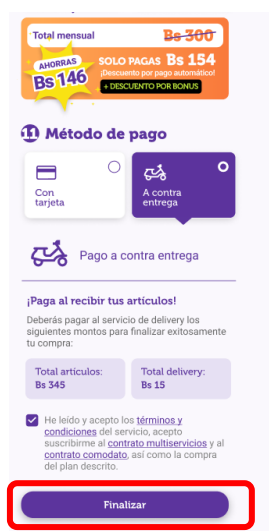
Total mensual Bs 300

AHORRAS Bs 146

SOLO PAGAS Bs 154
¡Descuento por pago automático!
+ DESCUENTO POR BONUS

11 Método de pago

Con tarjeta

A contra entrega

Pago a contra entrega

¡Paga al recibir tus artículos!

Deberás pagar al servicio de delivery los siguientes montos para finalizar exitosamente tu compra:

| Total artículos: Bs 345 | Total delivery: Bs 15 |
|---|---|

He leído y acepto los términos y condiciones del servicio, acepto suscribirme al contrato multiservicios y al contrato comodato, así como la compra del plan descrito.

Finalizar